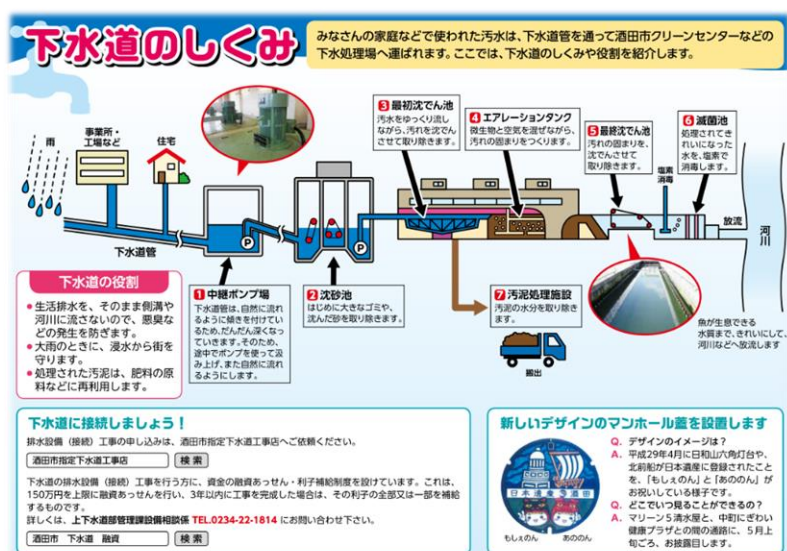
下水道のしくみ

みなさんの家庭などで使われた汚水は、下水道管を通って酒田市クリーンセンターなどの下水処理場へ運ばれます。ここでは、下水道のしくみや役割を紹介します。

雨

事業所・工場など

住宅

下水道管

P

P

3 最初沈でん池
汚水をゆっくり流しながら、汚れを沈でんさせて取り除きます。

4 エアレーションタンク
微生物と空気を混ぜながら、汚れの固まりをつくります。

5 最終沈でん池
汚れの固まりを、沈でんさせて取り除きます。

6 滅菌池
処理されてきれいになった水を、塩素で消毒します。

塩素消毒

放流

河川

1 中継ポンプ場
下水道管は、自然に流れるように傾きを付けているため、だんだん深くなっていきます。そのため、途中でポンプを使って汲み上げ、また自然に流れるようにします。

2 沈砂池
はじめに大きなゴミや、沈んだ砂を取り除きます。

7 汚泥処理施設
汚泥の水分を取り除きます。

搬出

魚が生息できる水質まで、きれいにして、河川などへ放流します

下水道の役割
● 生活排水を、そのまま側溝や河川に流さないので、悪臭などの発生を防ぎます。
● 大雨のときに、浸水から街を守ります。
● 処理された汚泥は、肥料の原料などに再利用します。

下水道に接続しましょう！
排水設備（接続）工事の申し込みは、酒田市指定下水道工事店へご依頼ください。
酒田市指定下水道工事店 検索
下水道の排水設備（接続）工事を行う方に、資金の融資あっせん・利子補給制度を設けています。これは、150万円を上限に融資あっせんを行い、3年以内に工事を完成した場合は、その利子の全部又は一部を補給するものです。
詳しくは、上下水道部管理課設備相談係 TEL.0234-22-1814 にお問い合わせ下さい。
酒田市 下水道 融資 検索

新しいデザインのマンホール蓋を設置します
Q. デザインのイメージは？
A. 平成29年4月に日和山六角灯台や、北前船が日本遺産に登録されたことを、「もしぇのん」と「あののん」がお祝いしている様子です。
Q. どこでいつ見ることができるの？
A. マリーン5清水屋と、中町にぎわい健康プラザとの間の通路に、5月上旬ごろ、お披露目します。

日本遺産 酒田

もしぇのん

あののん